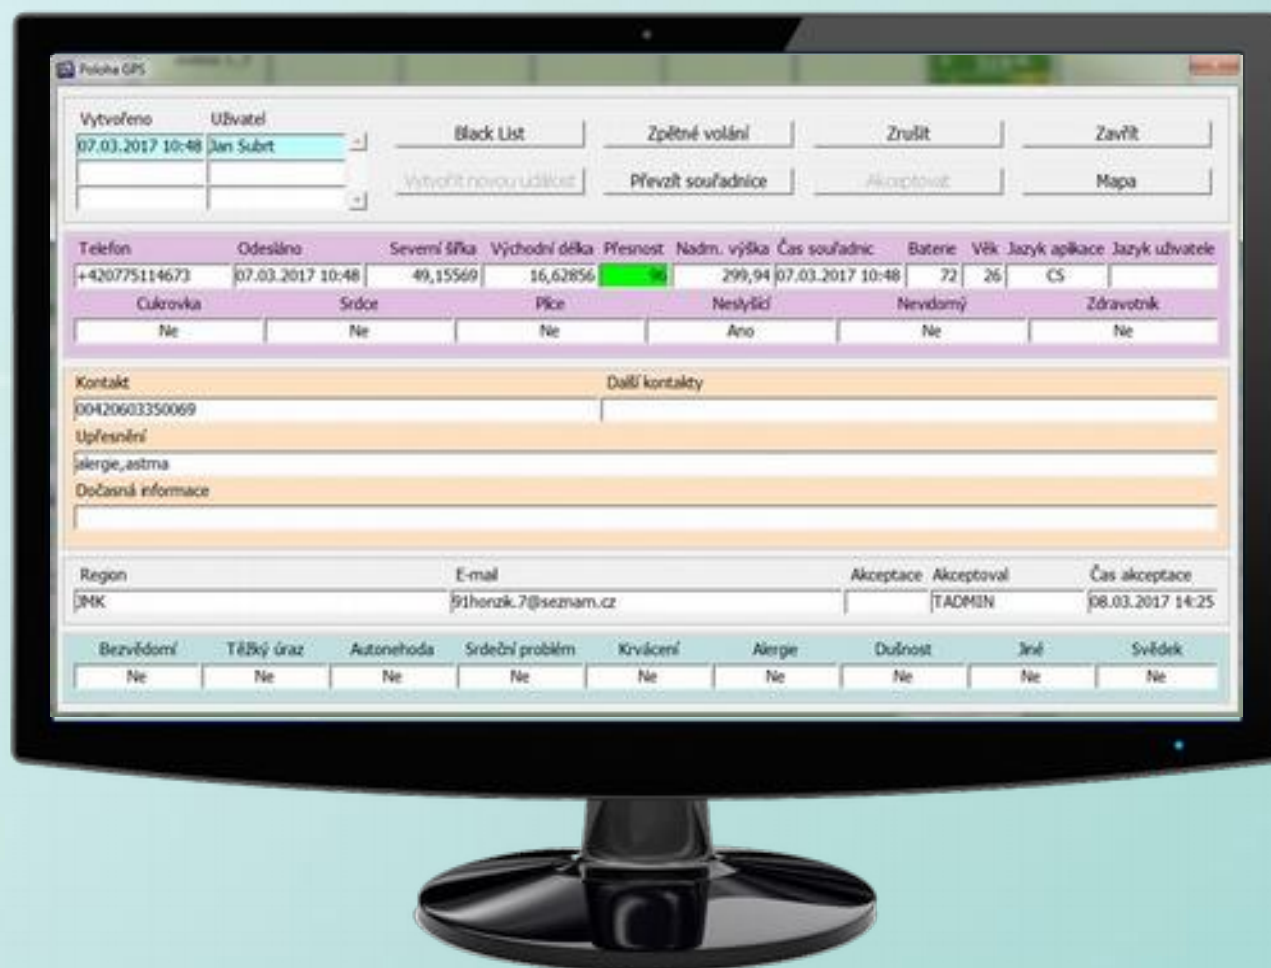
Poloha GPS

| Vytvořeno | Uživatel |
|---|---|
| 07.03.2017 10:48 | Jan Subrt |

Black List
Zpětné volání
Zrušit
Zavřít
Vytvořit novou událost
Převzít souřadnice
Akceptovat
Mapa

| Telefon | Odesláno | Severní šířka | Východní délka | Přesnost | Nadm. výška | Čas souřadnic | Baterie | Věk | Jazyk aplikace | Jazyk uživatele |
|---|---|---|---|---|---|---|---|---|---|---|
| +420775114673 | 07.03.2017 10:48 | 49,15569 | 16,62856 | 96 | 299,94 | 07.03.2017 10:48 | 72 | 26 | CS | |

| Cukrovka | Srdce | Plíce | Neslyšící | Nevidomý | Zdravotník |
|---|---|---|---|---|---|
| Ne | Ne | Ne | Ano | Ne | Ne |

Kontakt
00420603350069
Další kontakty

Upřesnění
alergie,astma
Dočasná informace

| Region | E-mail | Akceptace | Akceptoval | Čas akceptace |
|---|---|---|---|---|
| JMK | 91honzik.7@seznam.cz | | TADMIN | 08.03.2017 14:25 |

| Bezvědomí | Těžký úraz | Autonehoda | Srdeční problém | Krvácení | Alergie | Dušnost | Jiné | Svědek |
|---|---|---|---|---|---|---|---|---|
| Ne | Ne | Ne | Ne | Ne | Ne | Ne | Ne | Ne |